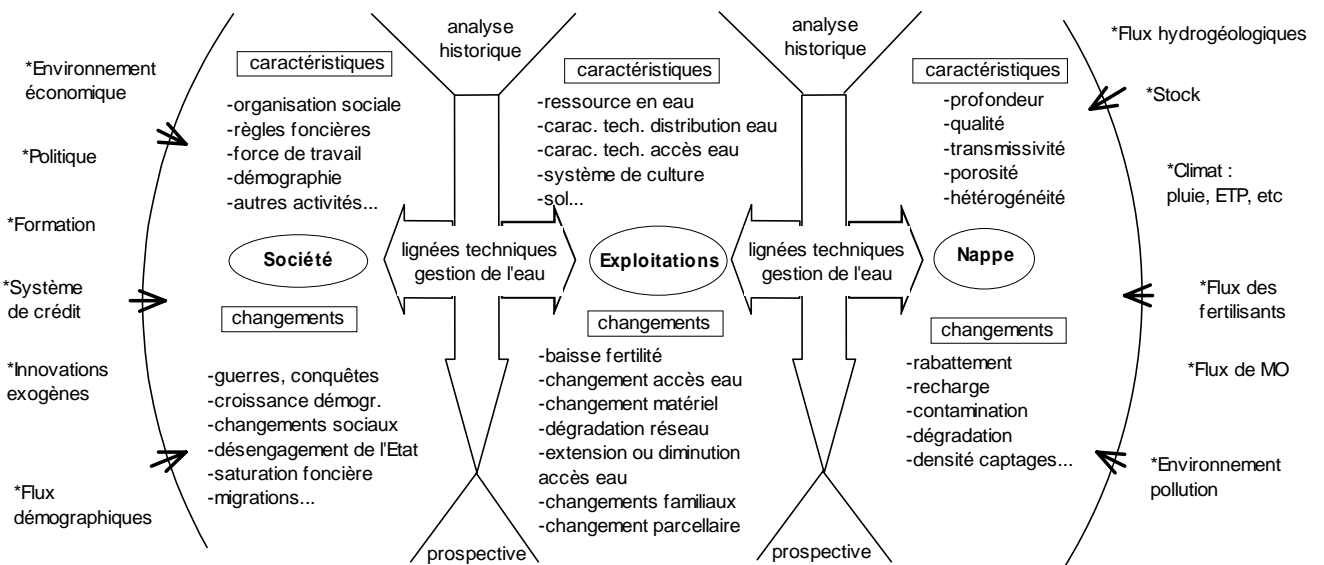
*Environnement économique

*Politique

*Formation

*Système de crédit

*Innovations exogènes

*Flux démographiques

analyse historique

caractéristiques

-organisation sociale
-règles foncières
-force de travail
-démographie
-autres activités...

Société

changements

-guerres, conquêtes
-croissance démogr.
-changements sociaux
-désengagement de l'Etat
-saturation foncière
-migrations...

lignées techniques gestion de l'eau

prospective

caractéristiques

-ressource en eau
-carac. tech. distribution eau
-carac. tech. accès eau
-système de culture
-sol...

Exploitations

changements

-baisse fertilité
-changement accès eau
-changement matériel
-dégradation réseau
-extension ou diminution accès eau
-changements familiaux
-changement parcellaire

analyse historique

lignées techniques gestion de l'eau

prospective

caractéristiques

-profondeur
-qualité
-transmissivité
-porosité
-hétérogénéité

Nappe

changements

-rabattement
-recharge
-contamination
-dégradation
-densité captages...

*Flux hydrogéologiques

*Stock

*Climat : pluie, ETP, etc

*Flux des fertilisants

*Flux de MO

*Environnement pollution